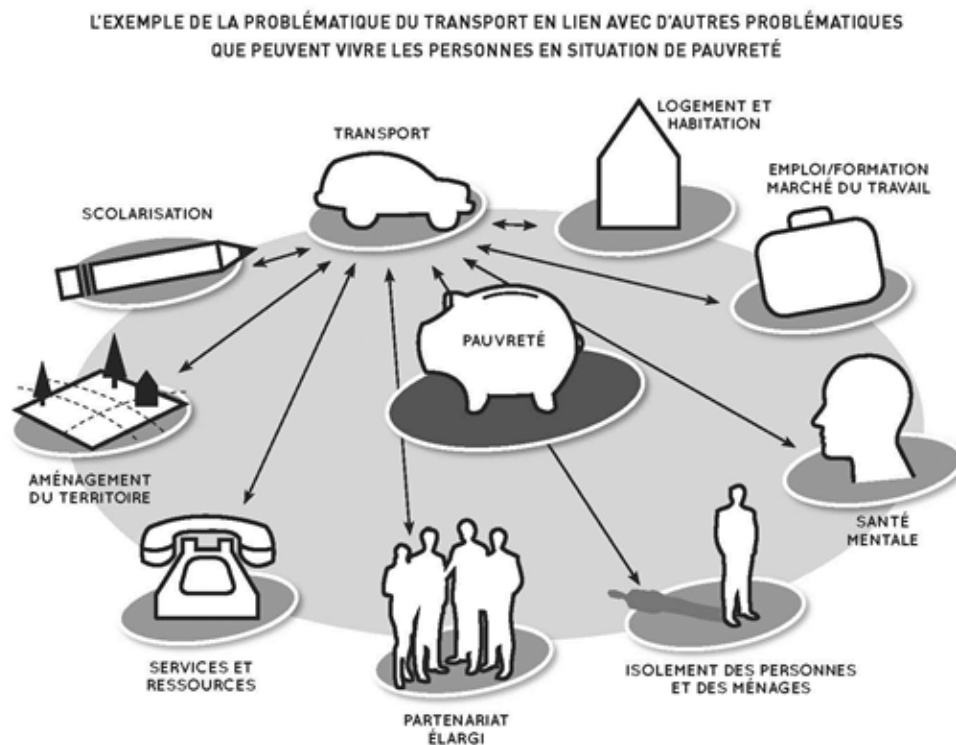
L'EXEMPLE DE LA PROBLÉMATIQUE DU TRANSPORT EN LIEN AVEC D'AUTRES PROBLÉMATIQUES QUE PEUVENT VIVRE LES PERSONNES EN SITUATION DE PAUVRETÉ

TRANSPORT

LOGEMENT ET HABITATION

EMPLOI/FORMATION MARCHÉ DU TRAVAIL

SCOLARISATION

PAUVRETÉ

AMÉNAGEMENT DU TERRITOIRE

SANTÉ MENTALE

SERVICES ET RESSOURCES

ISOLEMENT DES PERSONNES ET DES MÉNAGES

PARTENARIAT ÉLARGI